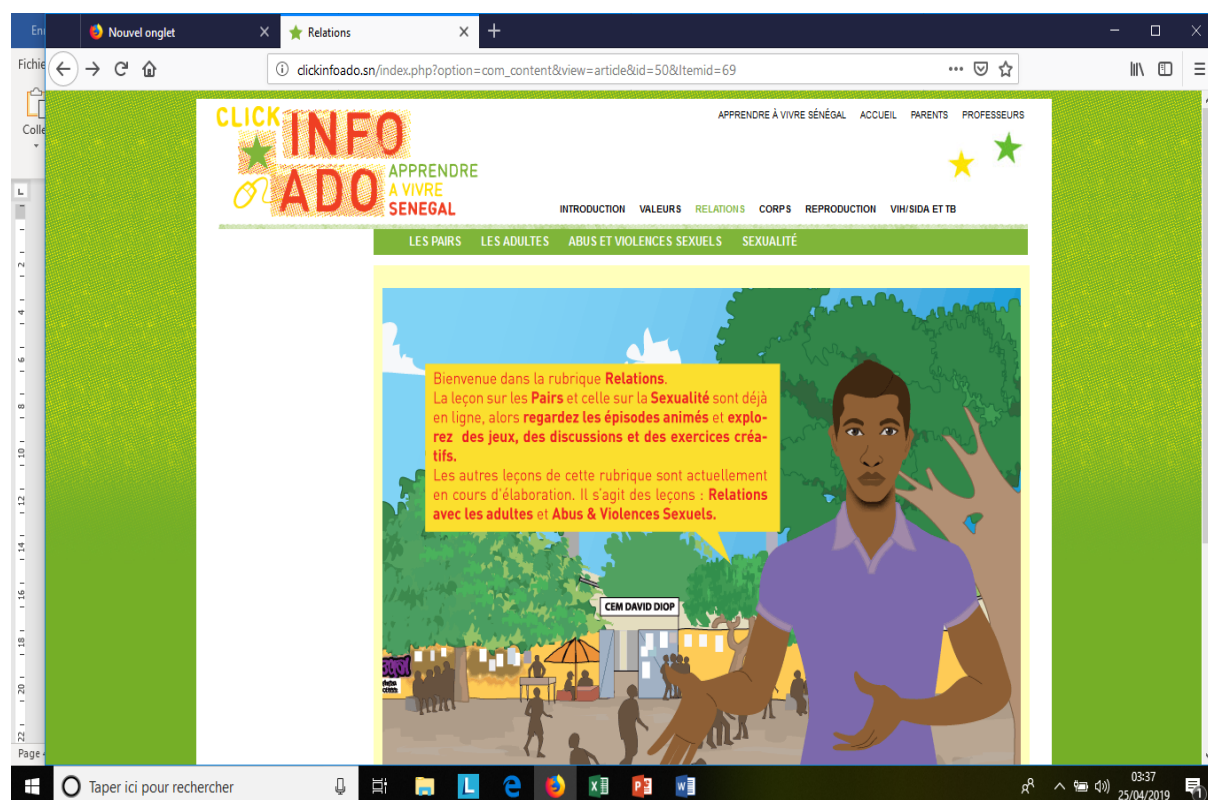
En

Nouvel onglet

Relations

Fichie

Colle

clickinfoado.sn/index.php?option=com_content&view=article&id=50&Itemid=69

CLICK INFO ADO APPRENDRE A VIVRE SENEGAL

APPRENDRE À VIVRE SÉNÉGAL ACCUEIL PARENTS PROFESSEURS

INTRODUCTION VALEURS RELATIONS CORPS REPRODUCTION VIH/SIDA ET TB

LES PAIRS LES ADULTES ABUS ET VIOLENCES SEXUELS SEXUALITÉ

Bienvenue dans la rubrique **Relations**.
La leçon sur les **Pairs** et celle sur la **Sexualité** sont déjà en ligne, alors **regardez les épisodes animés** et **explorez des jeux, des discussions et des exercices créatifs.**
Les autres leçons de cette rubrique sont actuellement en cours d'élaboration. Il s'agit des leçons : **Relations avec les adultes** et **Abus & Violences Sexuels.**

CEM DAVID DIOP

Page

Taper ici pour rechercher

03:37
25/04/2019